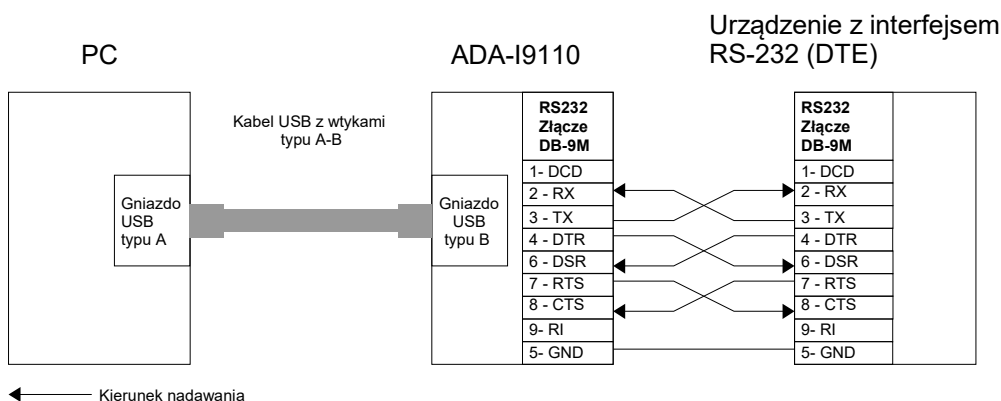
PC

ADA-I9110

Urządzenie z interfejsem RS-232 (DTE)

Kabel USB z wtykami typu A-B

Gniazdo USB typu A

Gniazdo USB typu B

| RS232 Złącze DB-9M |
|---|
| 1- DCD |
| 2 - RX |
| 3 - TX |
| 4 - DTR |
| 6 - DSR |
| 7 - RTS |
| 8 - CTS |
| 9- RI |
| 5- GND |

| RS232 Złącze DB-9M |
|---|
| 1- DCD |
| 2 - RX |
| 3 - TX |
| 4 - DTR |
| 6 - DSR |
| 7 - RTS |
| 8 - CTS |
| 9- RI |
| 5- GND |

Kierunek nadawania